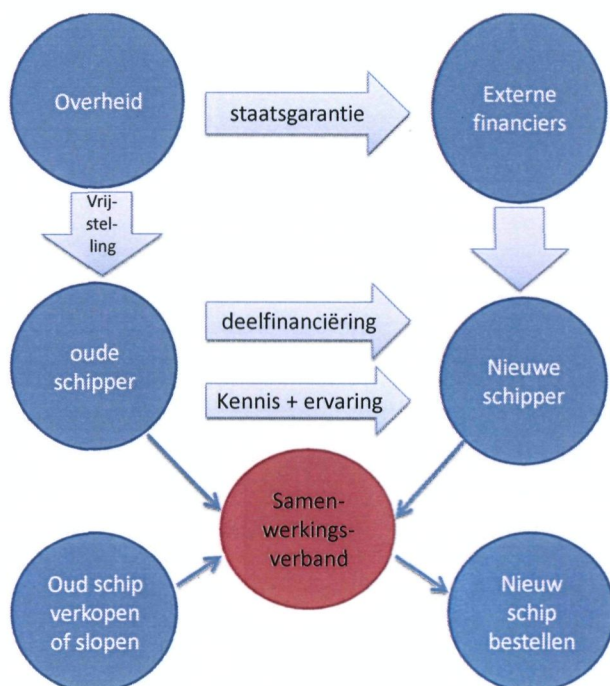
Overheid

staatsgarantie

Externe financiers

Vrij-stel-ling

oude schipper

deelfinanciëring

Kennis + ervaring

Nieuwe schipper

Samen-werkings-verband

Oud schip verkopen of slopen

Nieuw schip bestellen